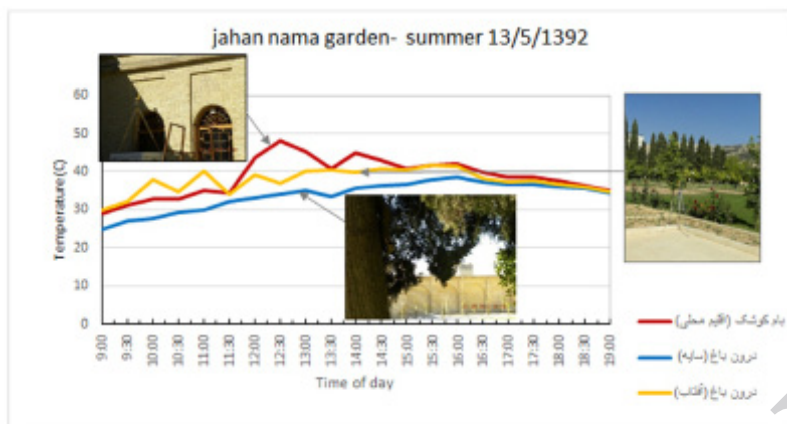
jahan nama garden- summer 13/5/1392

60
50
40
30
20
10
0

Temperature (C)

9:00
9:30
10:00
10:30
11:00
11:30
12:00
12:30
13:00
13:30
14:00
14:30
15:00
15:30
16:00
16:30
17:00
17:30
18:00
18:30
19:00

Time of day

بام کوشک (اقلیم محلی)
درون باغ (سایه)
درون باغ (آفتاب)